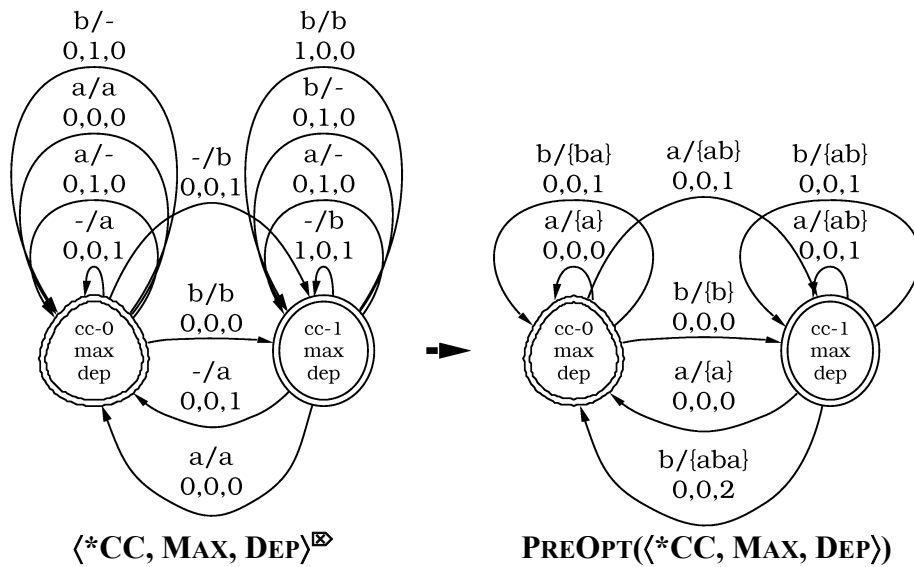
b/-
0,1,0

a/a
0,0,0

a/-
0,1,0

-/a
0,0,1

-/b
0,0,1

b/b
1,0,0

b/-
0,1,0

a/-
0,1,0

-/b
1,0,1

cc-0
max
dep

b/b
0,0,0

-/a
0,0,1

cc-1
max
dep

a/a
0,0,0

⟨*CC, MAX, DEP⟩$^{\boxtimes}$

b/{ba}
0,0,1

a/{a}
0,0,0

a/{ab}
0,0,1

b/{ab}
0,0,1

a/{ab}
0,0,1

cc-0
max
dep

b/{b}
0,0,0

a/{a}
0,0,0

cc-1
max
dep

b/{aba}
0,0,2

PREOPT(⟨*CC, MAX, DEP⟩)